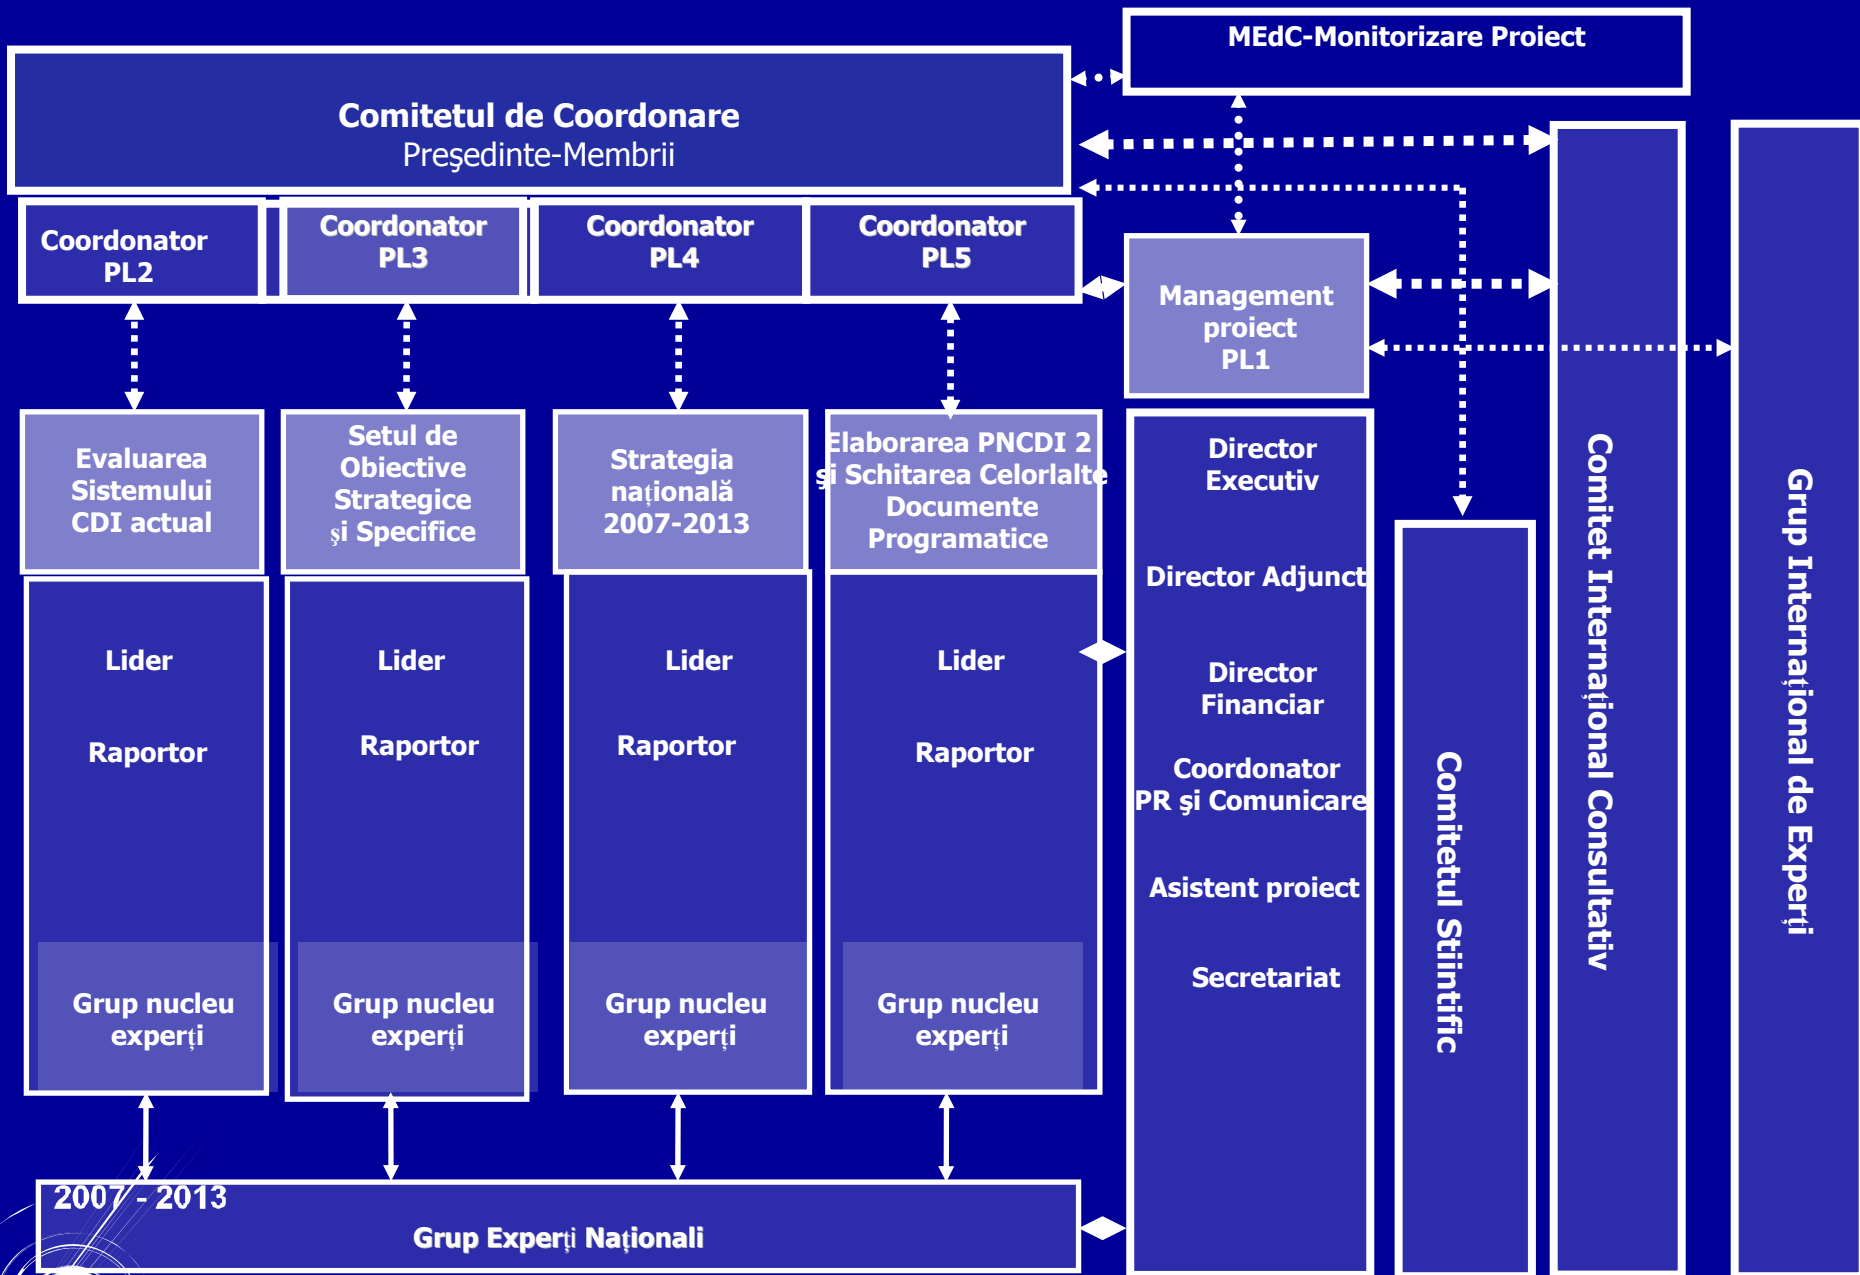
MEdC-Monitorizare Proiect

Comitetul de Coordonare
Preşedinte-Membrii

Coordonator PL2

Coordonator PL3

Coordonator PL4

Coordonator PL5

Management proiect PL1

Evaluarea Sistemului CDI actual

Setul de Obiective Strategice şi Specifice

Strategia naţională 2007-2013

Elaborarea PNCDI 2 şi Schitarea Celorlalte Documente Programatice

Director Executiv

Director Adjunct

Director Financiar

Coordonator PR şi Comunicare

Asistent proiect

Secretariat

Lider

Raportor

Grup nucleu experţi

Lider

Raportor

Grup nucleu experţi

Lider

Raportor

Grup nucleu experţi

Lider

Raportor

Grup nucleu experţi

Comitetul Stiintific

Comitet Internaţional Consultativ

Grup Internaţional de Experţi

2007 - 2013

Grup Experţi Naţionali